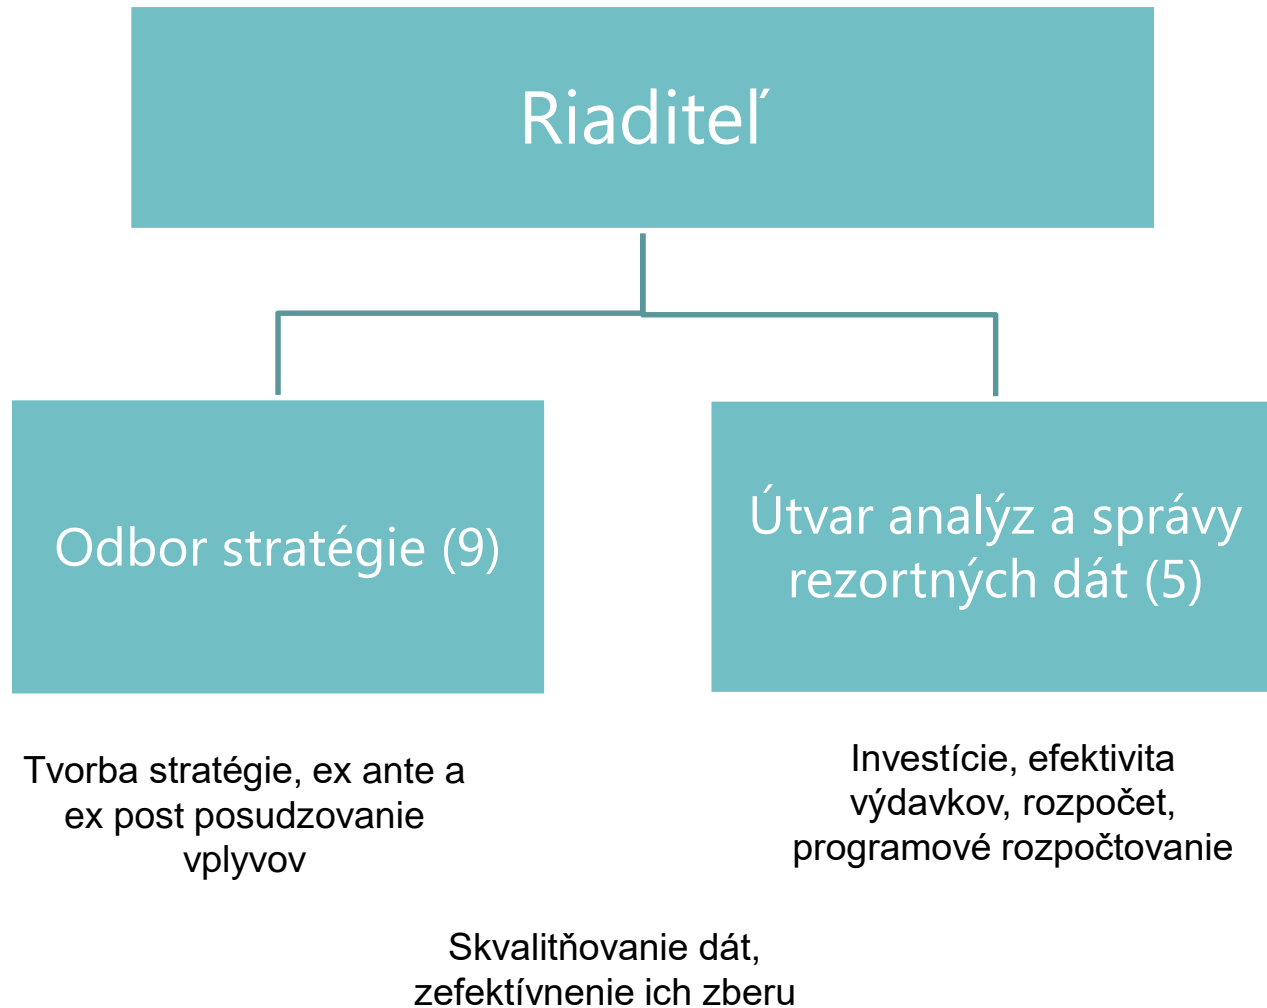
Riaditeľ

Odbor stratégie (9)

Útvar analýz a správy rezortných dát (5)

Tvorba stratégie, ex ante a ex post posudzovanie vplyvov

Investície, efektivita výdavkov, rozpočet, programové rozpočtovanie

Skvalitňovanie dát, zefektívnenie ich zberu